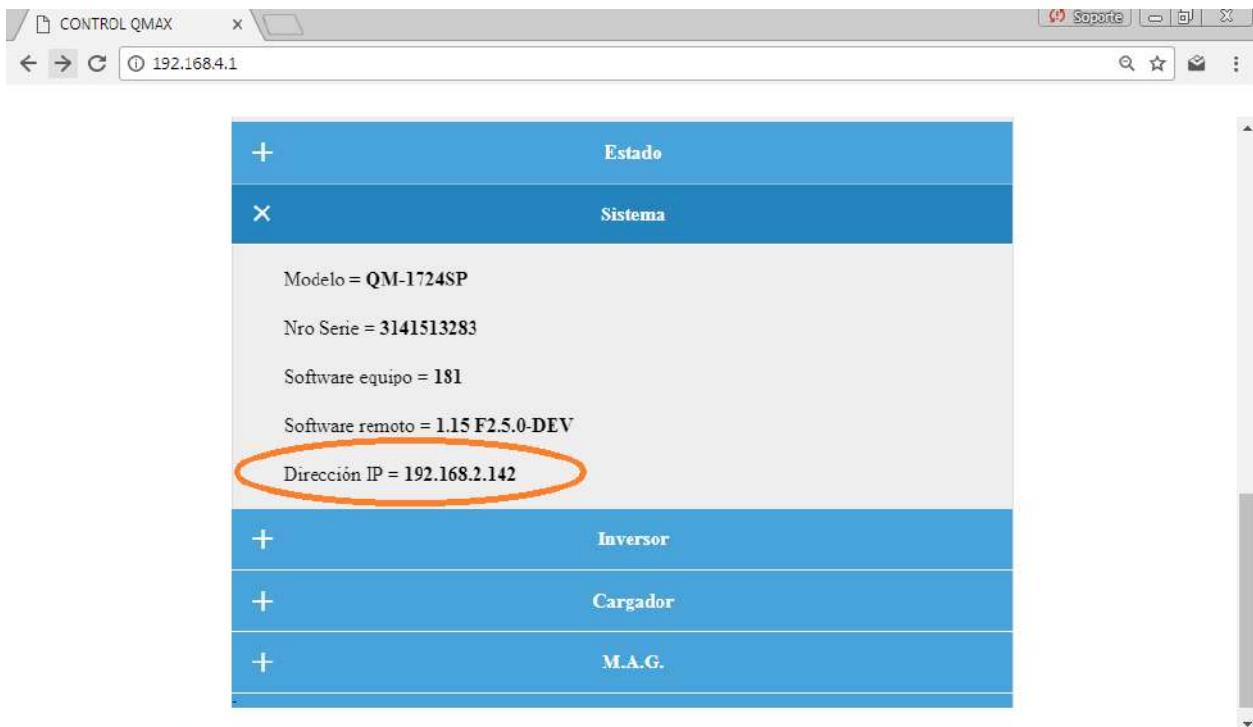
CONTROL QMAX ×

Soporte

192.168.4.1

+ Estado

× Sistema

Modelo = **QM-1724SP**

Nro Serie = **3141513283**

Software equipo = **181**

Software remoto = **1.15 F2.5.0-DEV**

Dirección IP = **192.168.2.142**

+ Inversor

+ Cargador

+ M.A.G.